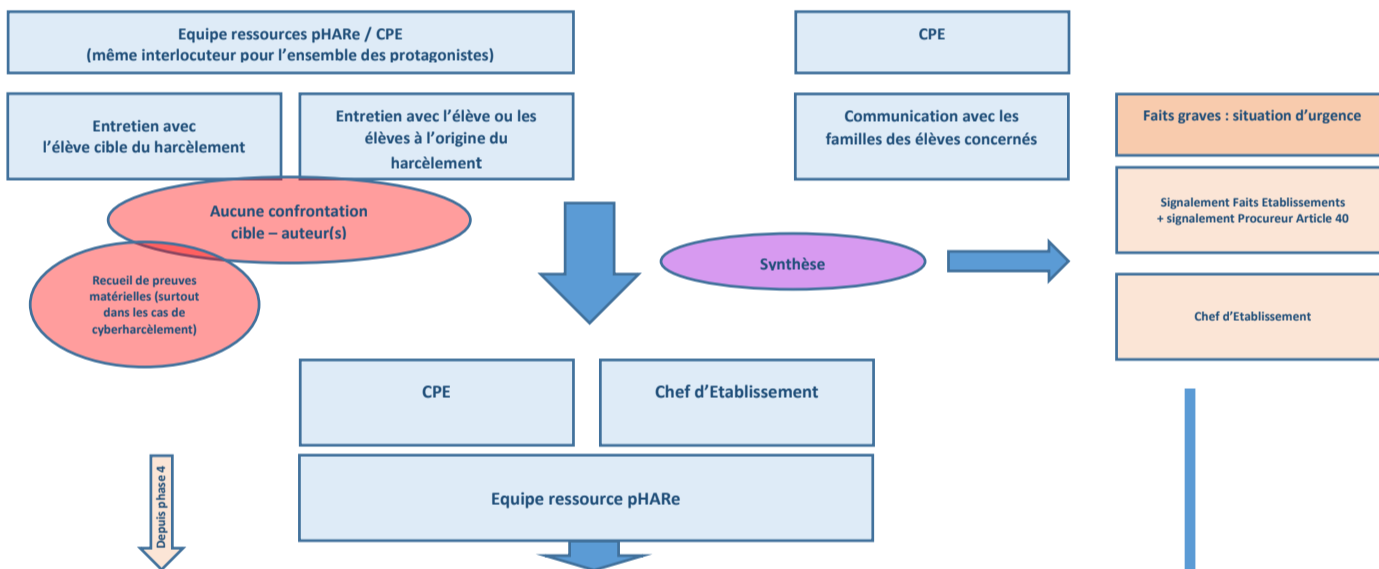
Equipe ressources pHARe / CPE
(même interlocuteur pour l'ensemble des protagonistes)

CPE

Entretien avec l'élève cible du harcèlement

Entretien avec l'élève ou les élèves à l'origine du harcèlement

Communication avec les familles des élèves concernés

Faits graves : situation d'urgence

Signalement Faits Etablissements + signalement Procureur Article 40

Aucune confrontation cible – auteur(s)

Recueil de preuves matérielles (surtout dans les cas de cyberharcèlement)

Synthèse

Chef d'Etablissement

CPE

Chef d'Etablissement

Depuis phase 4

Equipe ressource pHARe